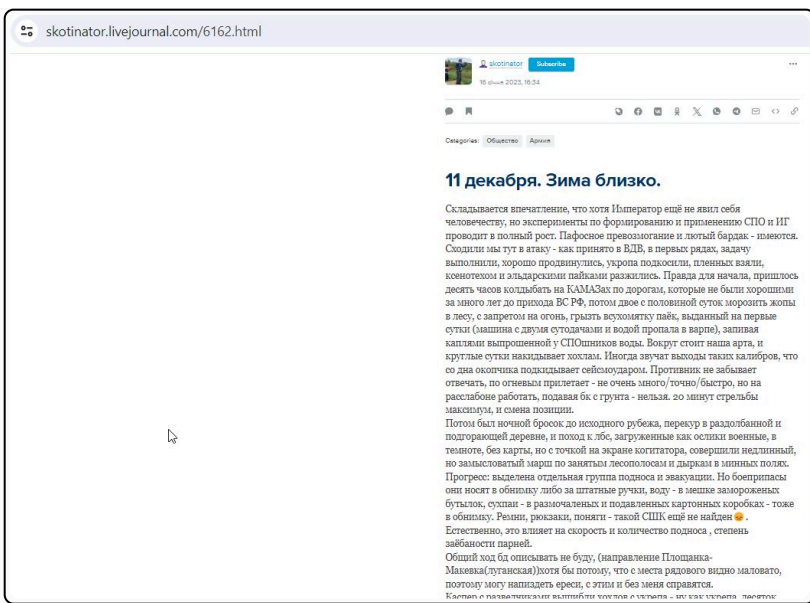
skotinator.livejournal.com/6162.html

skotinator Subscribe
16 дек 2023, 16:34

Categories: Общество Армия

11 декабря. Зима близко.

Складывается впечатление, что хотя Император ещё не явил себя человечеству, но эксперименты по формированию и применению СПО и ИГ проводит в полный рост. Пафосное превозмогание и лютый бардак - имеются. Сходили мы тут в атаку - как принято в ВДВ, в первых рядах, задачу выполнили, хорошо продвинулись, укропа подкосили, пленных взяли, ксенотехом и эльдарскими пайками разжились. Правда для начала, пришлось десять часов колдыбать на КАМАЗах по дорогам, которые не были хорошими за много лет до прихода ВС РФ, потом двое с половиной суток морозить жопы в лесу, с запретом на огонь, грызть всухомятку паёк, выданный на первые сутки (машина с двумя сутодачами и водой пропала в варпе), запивая каплями выпрошенной у СПОшников воды. Вокруг стоит наша арта, и круглые сутки накидывает хохлам. Иногда звучат выходы таких калибров, что со дна окопчика подкидывает сейсмоударом. Противник не забывает отвечать, по огневым прилетает - не очень много/точно/быстро, но на расслабоне работать, подавая бк с грунта - нельзя. 20 минут стрельбы максимум, и смена позиции.
Потом был ночной бросок до исходного рубежа, перекур в раздолбанной и догорающей деревне, и поход к лбс, загруженные как ослики военные, в темноте, без карты, но с точкой на экране когитатора, совершили недлинный, но замысловатый марш по занятым лесополосам и дыркам в минных полях. Прогресс: выделена отдельная группа подноса и эвакуации. Но боеприпасы они носят в обнимку либо за штатные ручки, воду - в мешке замороженых бутылок, сухпан - в размочаленных и подавленных картонных коробках - тоже в обнимку. Ремни, рюкзаки, поняги - такой СШК ещё не найден. Естественно, это влияет на скорость и количество подноса , степень заёбаности парней.
Общий ход бд описывать не буду, (направление Площанка-Макеевка(луганская))хотя бы потому, что с места рядового видно маловато, поэтому могу напиздеть ереси, с этим и без меня справятся.
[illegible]